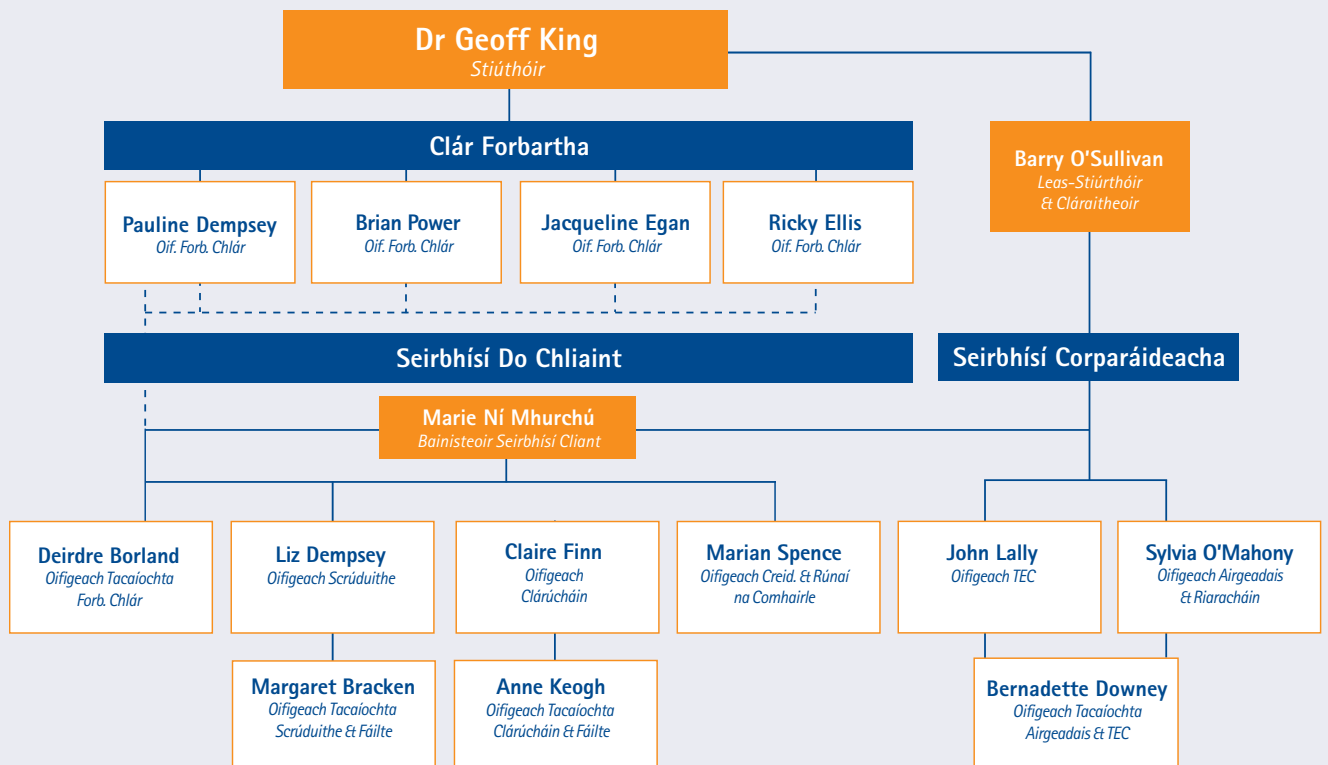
Dr Geoff King
Stiúthóir

Clár Forbartha

Barry O'Sullivan
Leas-Stiúrthóir & Cláraitheoir

Pauline Dempsey
Oif. Forb. Chlár

Brian Power
Oif. Forb. Chlár

Jacqueline Egan
Oif. Forb. Chlár

Ricky Ellis
Oif. Forb. Chlár

Seirbhísí Do Chliaint

Seirbhísí Corparáideacha

Marie Ní Mhurchú
Bainisteoir Seirbhísí Cliant

Deirdre Borland
Oifigeach Tacaíochta Forb. Chlár

Liz Dempsey
Oifigeach Scrúduithe

Claire Finn
Oifigeach Clárúcháin

Marian Spence
Oifigeach Creid. & Rúnaí na Comhairle

John Lally
Oifigeach TEC

Sylvia O'Mahony
Oifigeach Airgeadais & Riaracháin

Margaret Bracken
Oifigeach Tacaíochta Scrúduithe & Fáilte

Anne Keogh
Oifigeach Tacaíochta Clárúcháin & Fáilte

Bernadette Downey
Oifigeach Tacaíochta Airgeadais & TEC